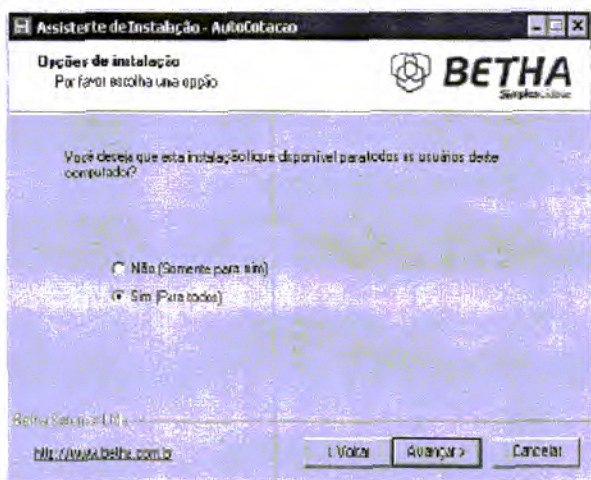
Assistente de Instalação - AutoCotacao

Opções de instalação
Por favor escolha uma opção

BETHA
Simplicidade

Você deseja que esta instalação fique disponível para todos os usuários deste computador?

Não (Somente para mim)
Sim (Para todos)

Betha Sistemas Ltda

http://www.betha.com.br

< Voltar
Avançar >
Cancelar